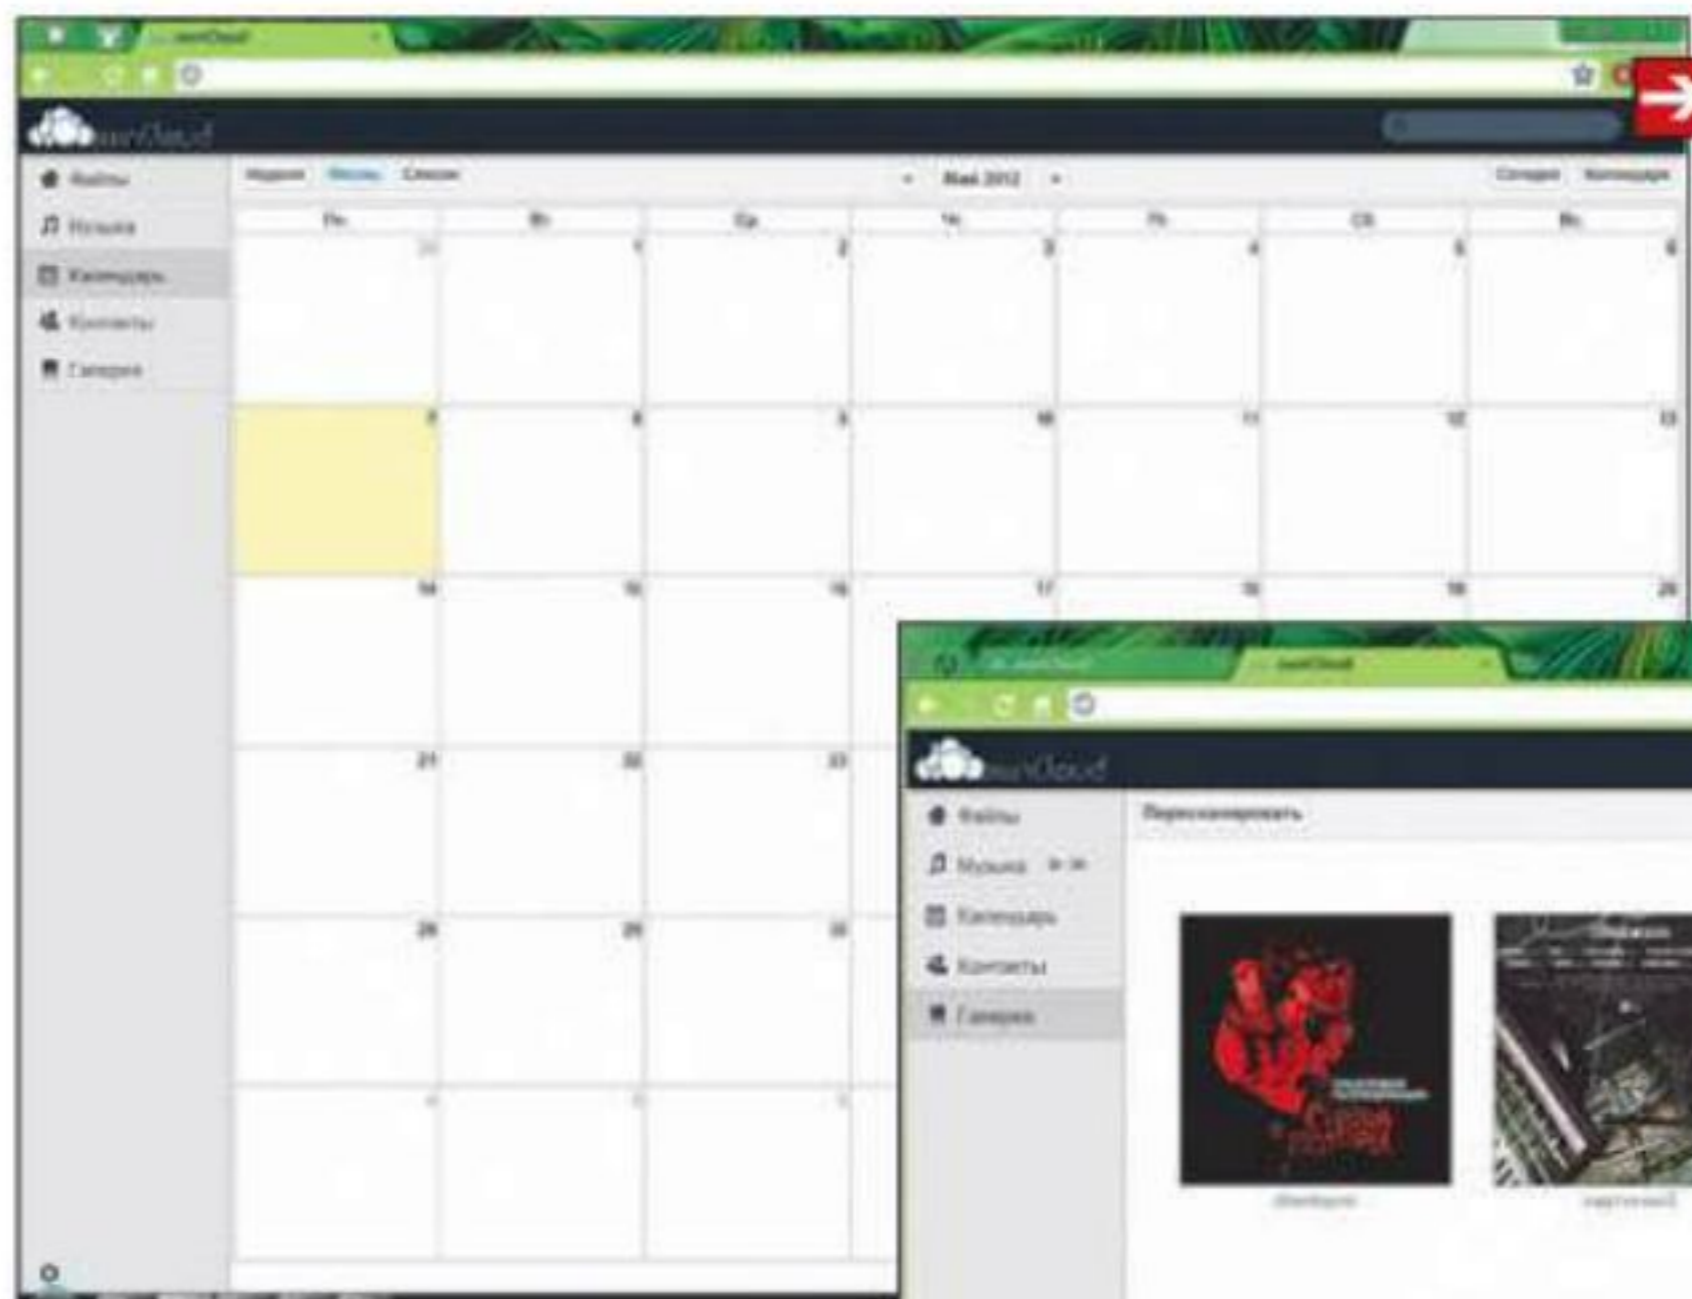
ownCloud

ownCloud

Файлы
Музыка
Календарь
Контакты
Галерея

Неделя Месяц Список

Май 2012

Сегодня Категории

| Пн. | Вт. | Ср. | Чт. | Пт. | Сб. | Вс. |
|---|---|---|---|---|---|---|
| 30 | 1 | 2 | 3 | 4 | 5 | 6 |
| 7 | 8 | 9 | 10 | 11 | 12 | 13 |
| 14 | 15 | 16 | 17 | 18 | 19 | 20 |
| 21 | 22 | 23 | | | | |
| 28 | 29 | 30 | | | | |
| 4 | 5 | 6 | | | | |

ownCloud

ownCloud

Файлы
Музыка
Календарь
Контакты
Галерея

Пересканировать

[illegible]

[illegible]